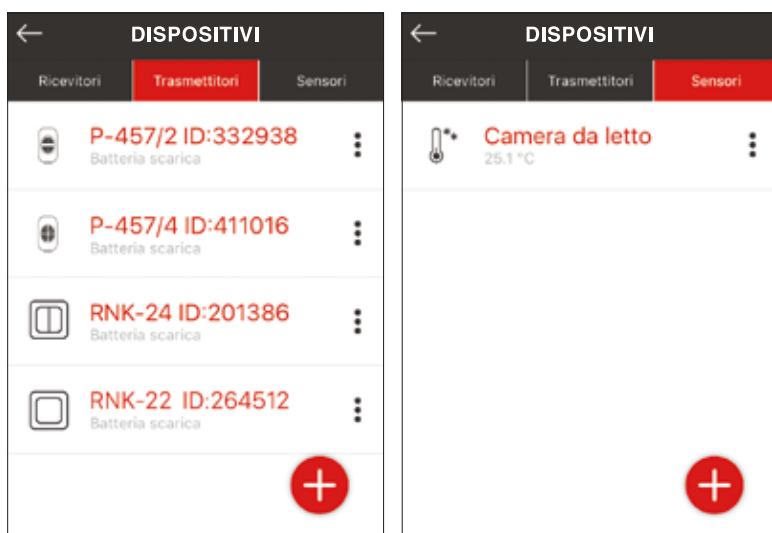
DISPOSITIVI

Ricevitori | Trasmettitori | Sensori

P-457/2 ID:332938
Batteria scarica

P-457/4 ID:411016
Batteria scarica

RNK-24 ID:201386
Batteria scarica

RNK-22 ID:264512
Batteria scarica

DISPOSITIVI

Ricevitori | Trasmettitori | Sensori

Camera da letto
25.1 °C